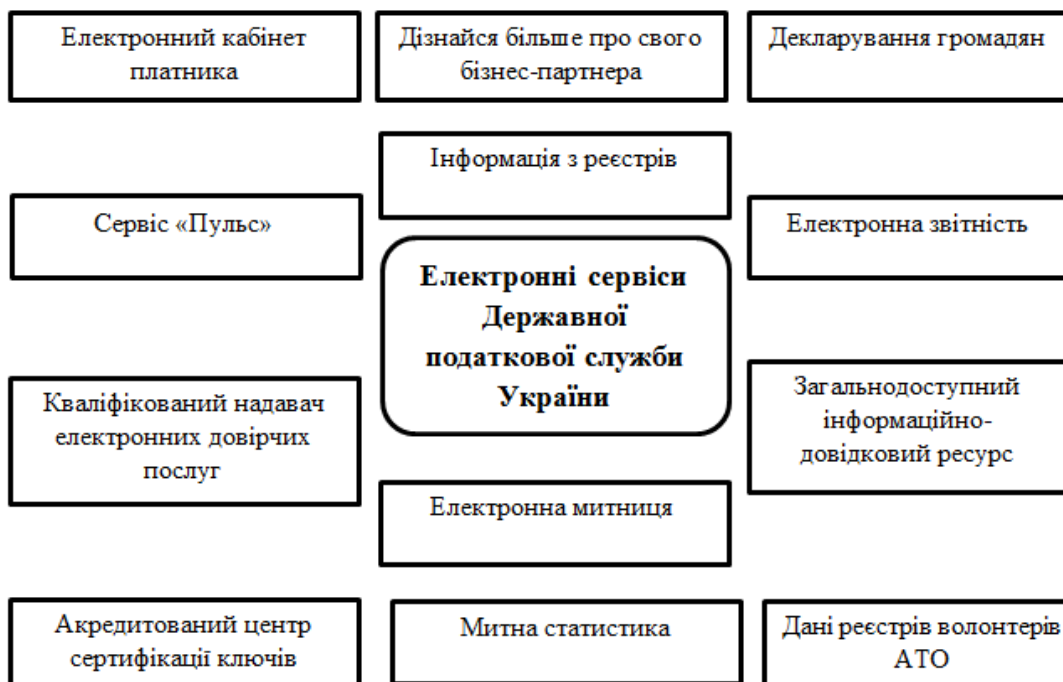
Електронний кабінет платника

Дізнайся більше про свого бізнес-партнера

Декларування громадян

Інформація з реєстрів

Сервіс «Пульс»

Електронна звітність

Електронні сервіси Державної податкової служби України

Кваліфікований надавач електронних довірчих послуг

Загальнодоступний інформаційно-довідковий ресурс

Електронна митниця

Акредитований центр сертифікації ключів

Митна статистика

Дані реєстрів волонтерів АТО